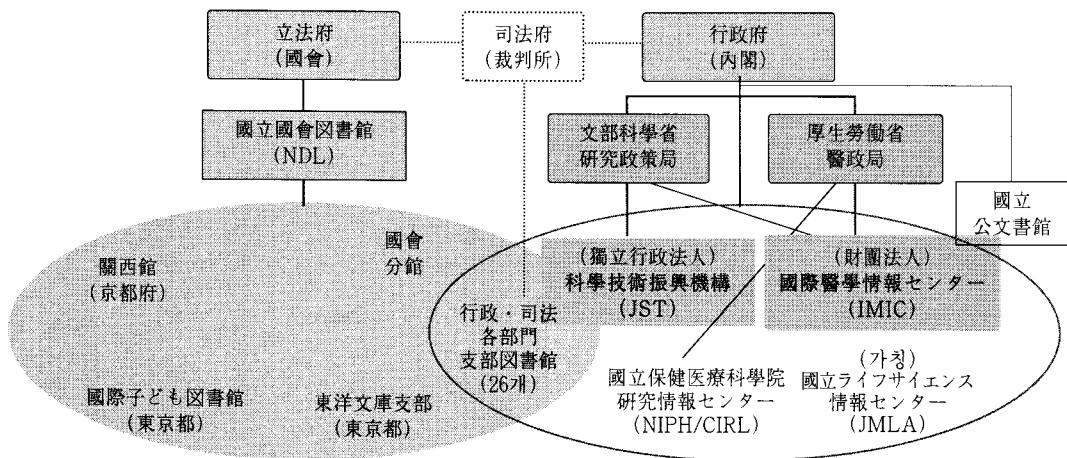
立法府
(國會)

司法府
(裁判所)

行政府
(內閣)

國立國會図書館
(NDL)

文部科學省
研究政策局

厚生勞働省
醫政局

國立
公文書館

國會
分館

關西館
(京都府)

(獨立行政法人)
科學技術振興機構
(JST)

(財團法人)
國際醫學情報センター
(IMIC)

行政・司法
各部門
支部図書館
(26개)

國際子ども図書館
(東京都)

東洋文庫支部
(東京都)

國立保健医療科學院
研究情報センター
(NIPH/CIRL)

(가칭)
國立ライフサイエンス
情報センター
(JMLA)